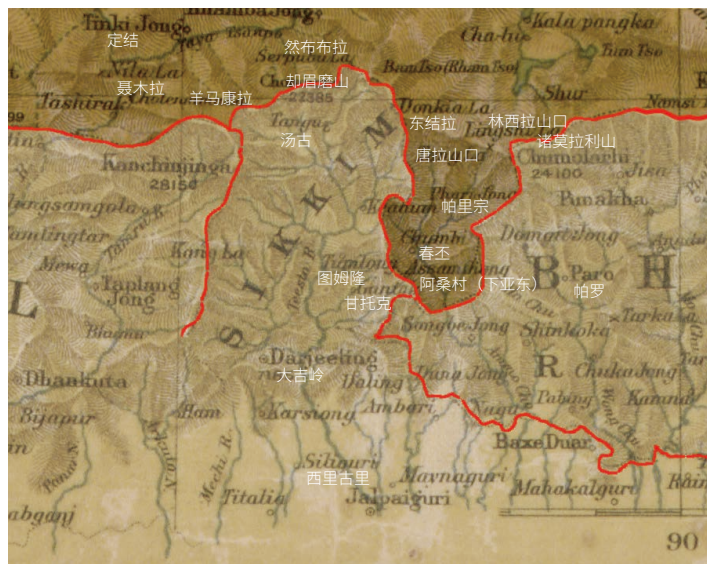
Tinki Jong
定结
Bhamba Jong
然布拉
Kala pangka
Cha-lu
Serpula
Bam Tso
Bam Tso (Rham Tso)
Shur
聂木拉
羊马康拉
却眉磨山
Nyima
Tashirak
Chola
22385
Donkar La
林西拉山口
Namsi
东结拉
诺莫拉利山
Langshi
Tangu
汤古
Chumolari
24100
Kanchinjunga
28156
SIKKIM
唐拉山口
Jisa
Phari Jong
Punakha
帕里宗
Rungsangola
Kamlingtar
Chumbi
春丕
Domgaddong
Mewa
Kang La
Rinchengong
B
Paro
H
图姆隆
阿桑村（下亚东）
帕罗
Tanlang Jong
Tumlong
甘托克
L
Gantok
Songbe Jong
Shinkoka
Tarkal
Bhomsa
R
Darjeeling
大吉岭
Dhankuta
Daling
Dana Jong
Chuka Jong
Bijapur
Ham
Karsiong
Ambari
Naga
Tabing
Kamma
Baxa Duar
Siliguri
西里古里
Maynaguri
Titalia
Jalpaiguri
Mahakalguri
Rain
90